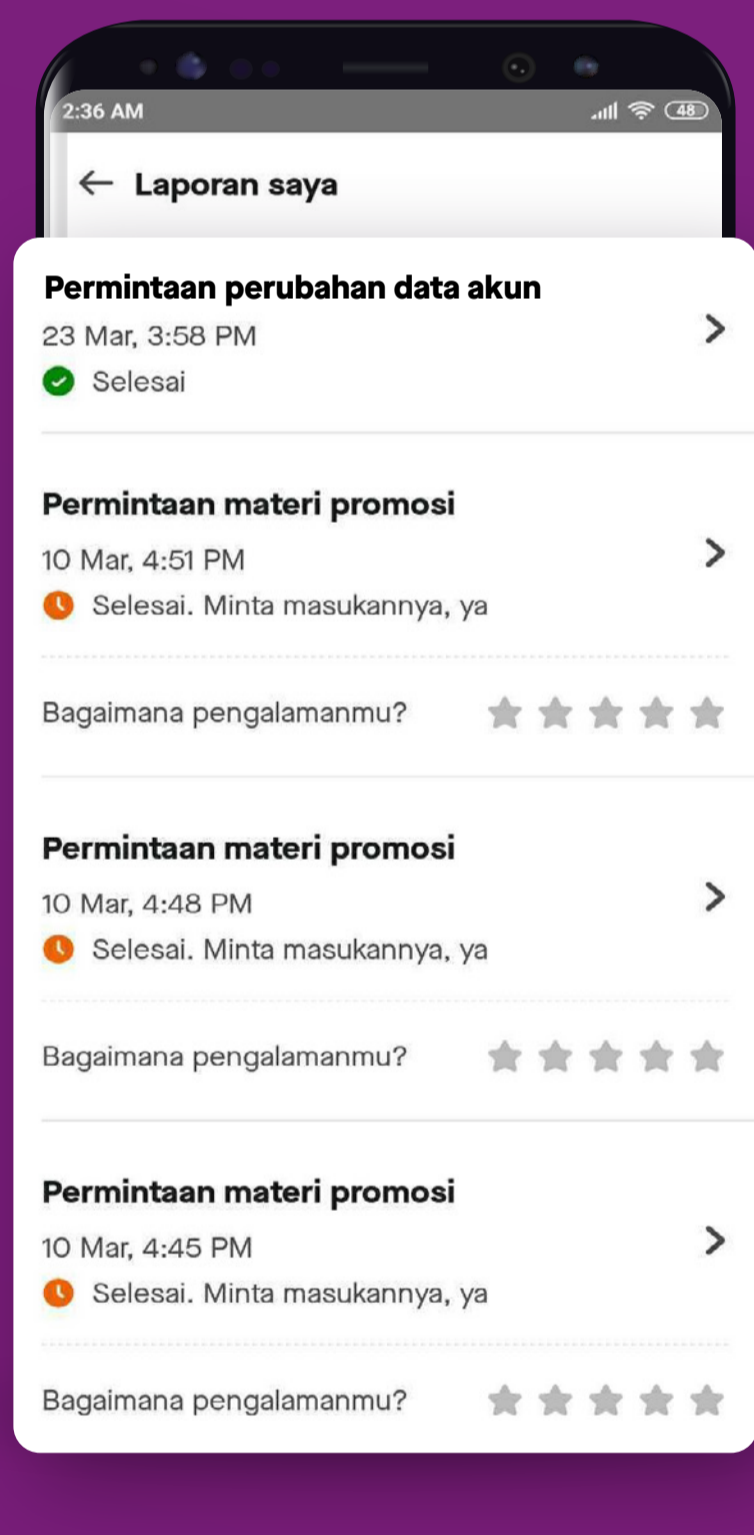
2:36 AM
48

← Laporan saya

Permintaan perubahan data akun
23 Mar, 3:58 PM
Selesai

Permintaan materi promosi
10 Mar, 4:51 PM
Selesai. Minta masukannya, ya

Bagaimana pengalamanmu?

Permintaan materi promosi
10 Mar, 4:48 PM
Selesai. Minta masukannya, ya

Bagaimana pengalamanmu?

Permintaan materi promosi
10 Mar, 4:45 PM
Selesai. Minta masukannya, ya

Bagaimana pengalamanmu?